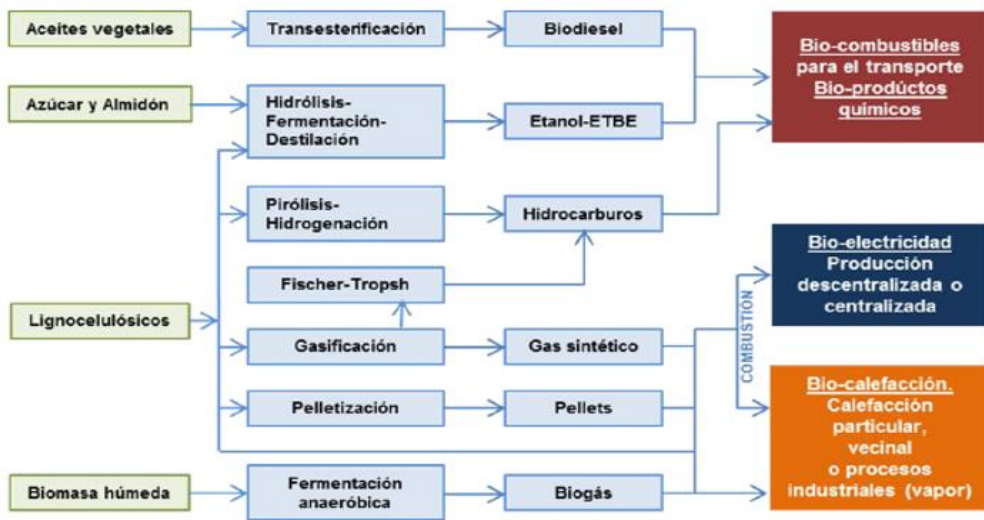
Aceites vegetales

Transesterificación

Biodiesel

Bio-combustibles para el transporte Bio-prodúctos químicos

Azúcar y Almidón

Hidrólisis-Fermentación-Destilación

Etanol-ETBE

Pirólisis-Hidrogenación

Hidrocarburos

Bio-electricidad Producción descentralizada o centralizada

Fischer-Tropsh

Lignocelulósicos

Gasificación

Gas sintético

COMBUSTIÓN

Pelletización

Pellets

Bio-calefacción. Calefacción particular, vecinal o procesos industriales (vapor)

Biomasa húmeda

Fermentación anaeróbica

Biogás